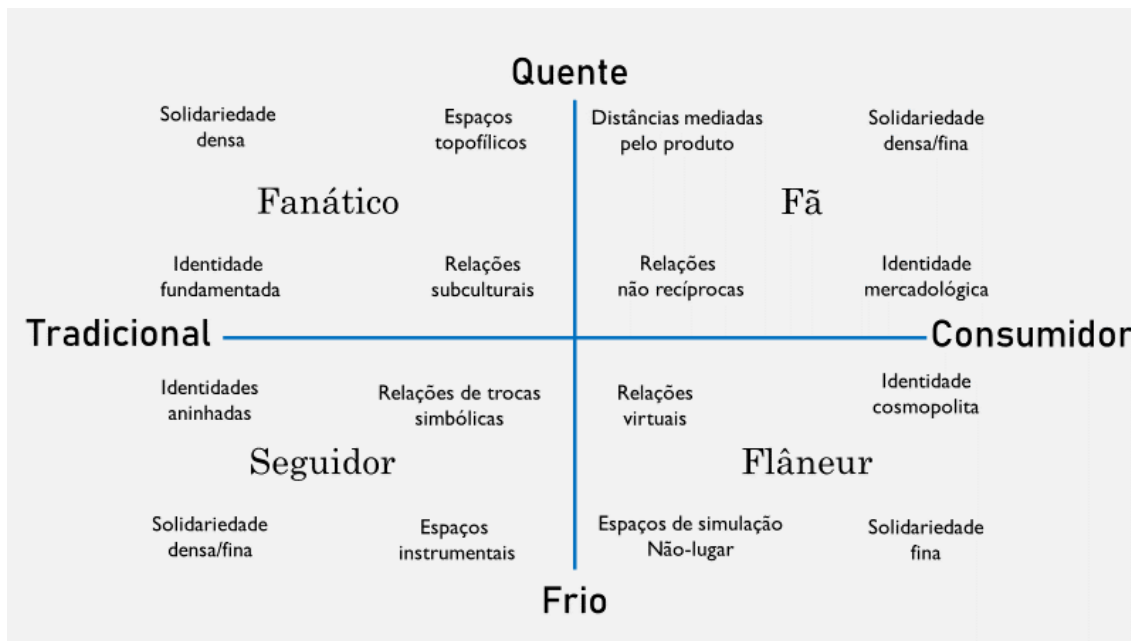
Quente

Solidariedade densa

Espaços topofílicos

Fanático

Identidade fundamentada

Relações subculturais

Distâncias mediadas pelo produto

Solidariedade densa/fina

Fã

Relações não recíprocas

Identidade mercadológica

Tradicional

Consumidor

Identidades aninhadas

Relações de trocas simbólicas

Seguidor

Solidariedade densa/fina

Espaços instrumentais

Relações virtuais

Identidade cosmopolita

Flâneur

Espaços de simulação Não-lugar

Solidariedade fina

Frio